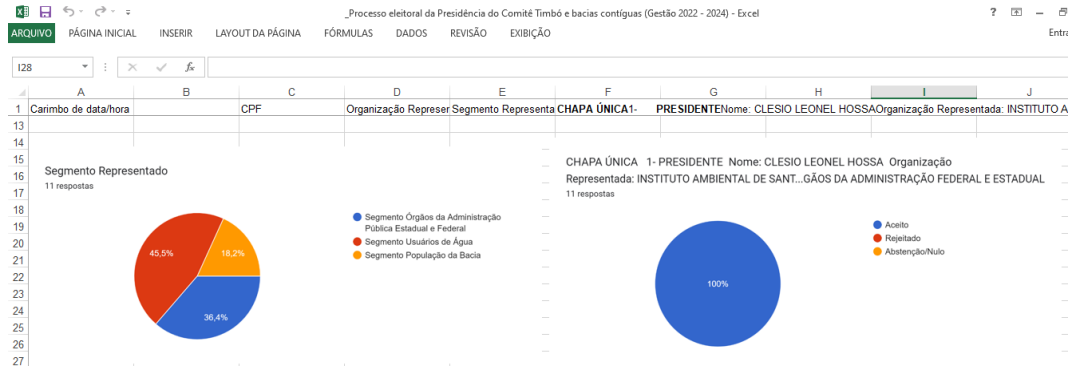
_Processo eleitoral da Presidência do Comitê Timbó e bacias contíguas (Gestão 2022 - 2024) - Excel

? Entra

ARQUIVO PÁGINA INICIAL INSERIR LAYOUT DA PÁGINA FÓRMULAS DADOS REVISÃO EXIBIÇÃO

I28 $f_x$

| | A | B | C | D | E | F | G | H | I | J |
|---|---|---|---|---|---|---|---|---|---|---|
| 1 | Carimbo de data/hora | | CPF | Organização Represer | Segmento Representa | CHAPA ÚNICA 1- | PRESIDENTE Nome: CLESIO LEONEL HOSSA | | Organização Representada: INSTITUTO A | |
| 13 | | | | | | | | | | |
| 14 | | | | | | | | | | |

15 16 17 18 19 20 21 22 23 24 25 26 27

Segmento Representado
11 respostas

45,5%
18,2%
36,4%

Segmento Órgãos da Administração Pública Estadual e Federal
Segmento Usuários de Água
Segmento População da Bacia

CHAPA ÚNICA 1- PRESIDENTE Nome: CLESIO LEONEL HOSSA Organização Representada: INSTITUTO AMBIENTAL DE SANT...GÃOS DA ADMINISTRAÇÃO FEDERAL E ESTADUAL
11 respostas

100%

Aceito
Rejeitado
Abstenção/Nulo